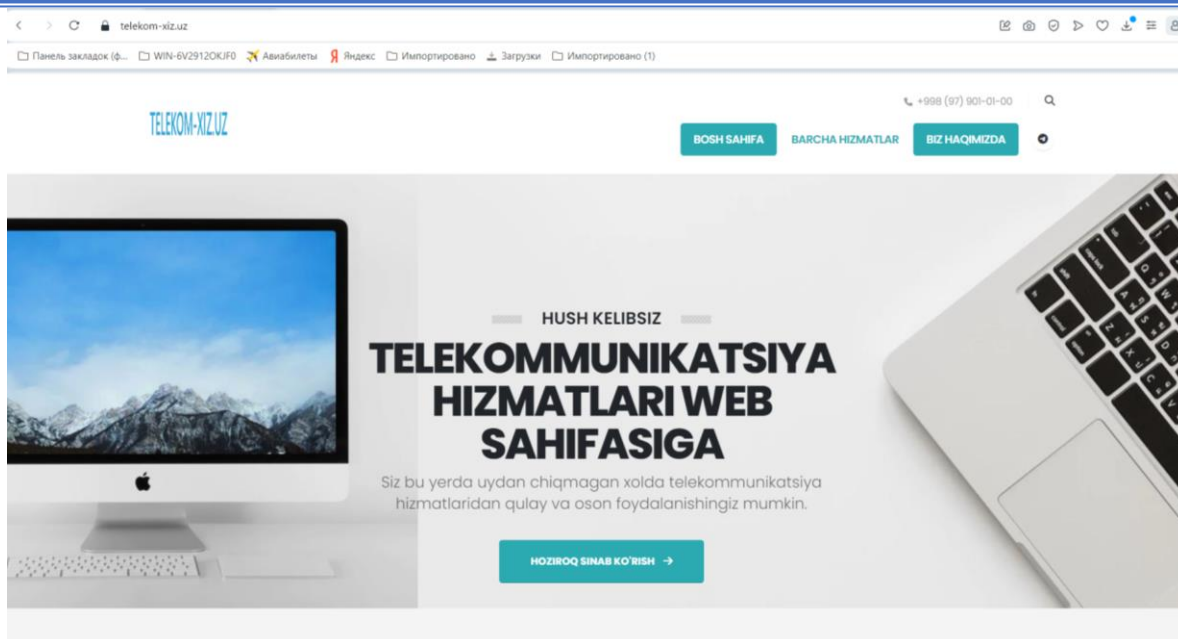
telekom-xiz.uz

Панель закладок (ф... WIN-6V2912OKJF0 Авиабилеты Яндекс Импортировано Загрузки Импортировано (1)

+998 (97) 901-01-00

TELEKOM-XIZ.UZ

BOSH SAHIFA BARCHA HIZMATLAR BIZ HAQIMIZDA

HUSH KELIBSIZ

TELEKOMMUNIKATSIYA HIZMATLARI WEB SAHIFASIGA

Siz bu yerda uydan chiqmagan xolda telekommunikatsiya hizmatlaridan qulay va oson foydalanishingiz mumkin.

HOZIROQ SINAB KO'RISH →